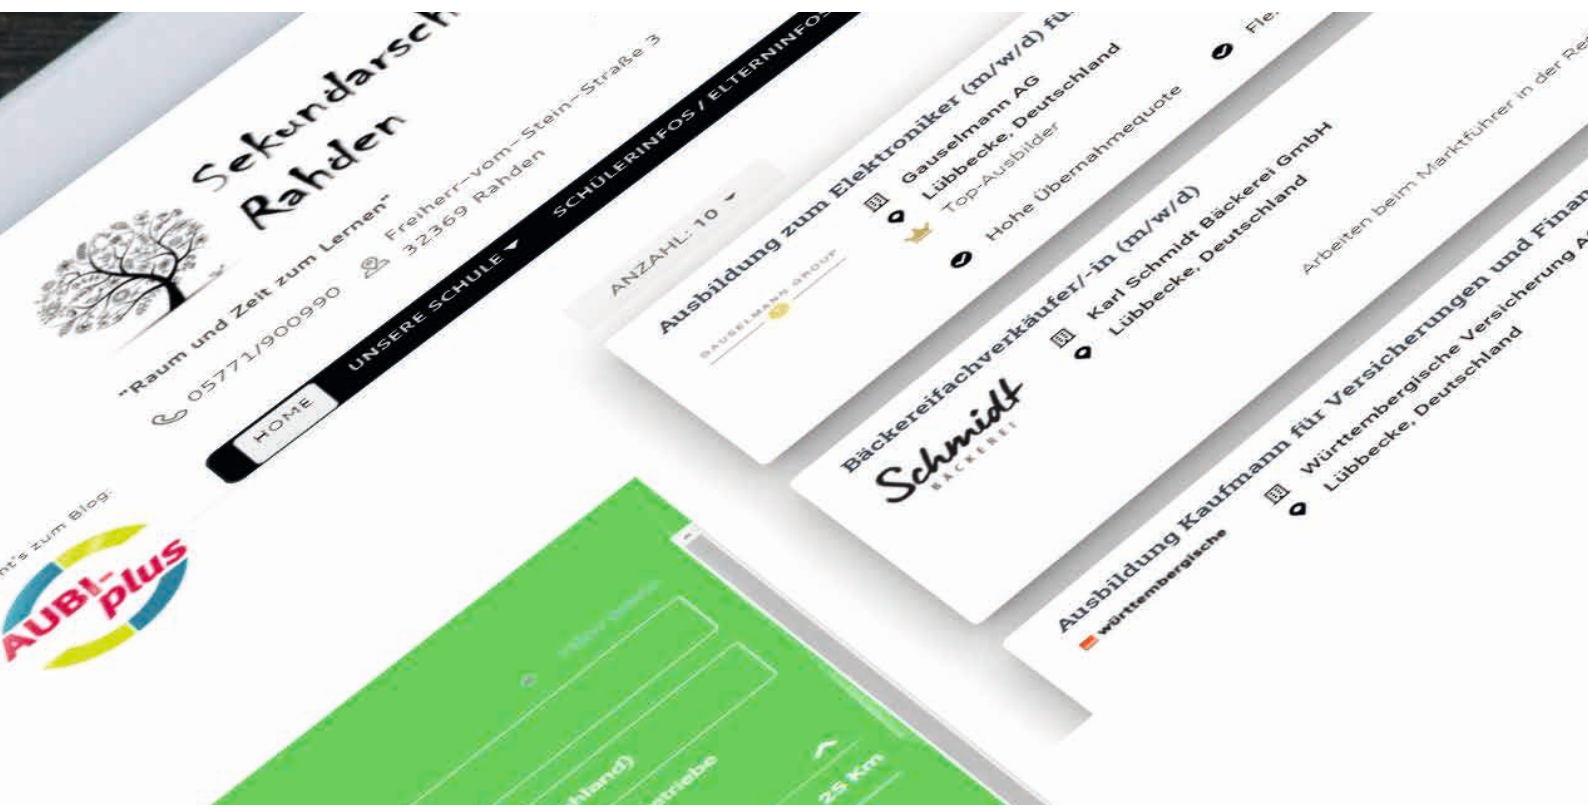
Sekundarsch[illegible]
Rahden

"Raum und Zeit zum Lernen"
05771/900990
Freiherr-vom-Stein-Straße 3
32369 Rahden

HOME
UNSERE SCHULE
SCHÜLERINFOS / ELTERNINFOS

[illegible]t's zum Blog:

AUBI-plus

ANZAHL: 10

Ausbildung zum Elektroniker (m/w/d) fü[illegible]
GAUSELMANN GROUP
Gauselmann AG
Lübbecke, Deutschland
Top-Ausbilder
Hohe Übernahmequote
Fle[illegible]

Bäckereifachverkäufer/-in (m/w/d)
Schmidt BÄCKEREI
Karl Schmidt Bäckerei GmbH
Lübbecke, Deutschland
Arbeiten beim Marktführer in der Re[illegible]

Ausbildung Kaufmann für Versicherungen und Finan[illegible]
württembergische
Württembergische Versicherung A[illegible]
Lübbecke, Deutschland

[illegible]hland)
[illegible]triebe
25 Km